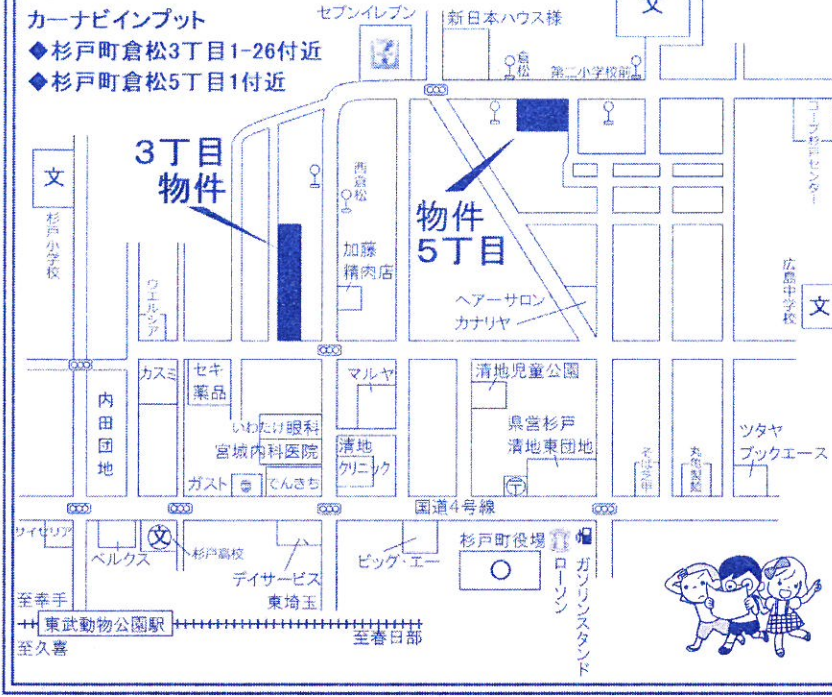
カーナビインプット
◆杉戸町倉松3丁目1-26付近
◆杉戸町倉松5丁目1付近

セブンイレブン
新日本ハウス様
文
倉松
第二小学校前
コープ杉戸センター

3丁目
物件

物件
5丁目

文
杉戸小学校
西倉松
加藤精肉店
ウエルシア
ヘアーサロン
カナリヤ
広島中学校
文

カスミ
セキ薬品
マルヤ
清地児童公園
内田団地
いわたけ眼科
宮城内科医院
清地クリニック
県営杉戸清地東団地
ツタヤ
ブックエース
そば哲
丸亀製麺
ガスト
てんさちち
国道4号線
サイゼリア
文
杉戸高校
ベルクス
デイサービス東埼玉
ビッグ・エー
杉戸町役場
ローソン
ガソリンスタンド
至幸手
東武動物公園駅
至春日部
至久喜